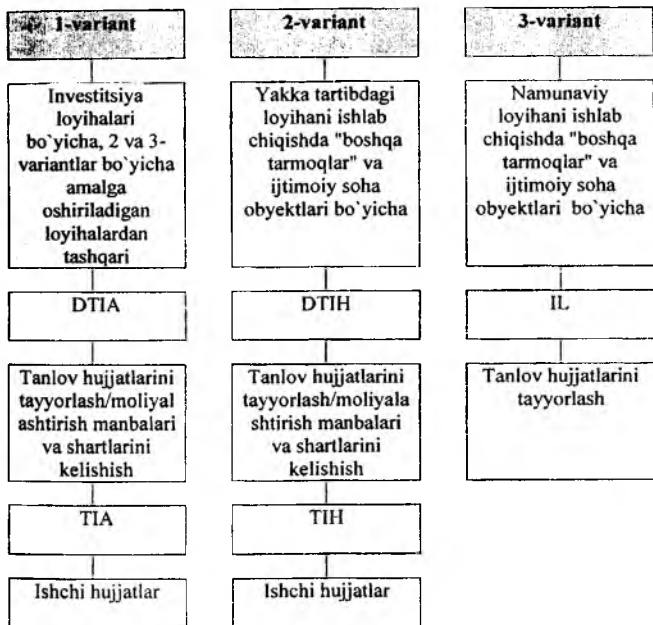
1-variant

Investitsiya loyihalari bo`yicha, 2 va 3-variantlar bo`yicha amalga oshiriladigan loyihalardan tashqari

DTIA

Tanlov hujjatlarini tayyorlash/moliyalashtirish manbalari va shartlarini kelishish

TIA

Ishchi hujjatlar

2-variant

Yakka tartibdagi loyihani ishlab chiqishda "boshqa tarmoqlar" va ijtimoiy soha obyektlari bo'yicha

DTIH

Tanlov hujjatlarini tayyorlash/moliyalashtirish manbalari va shartlarini kelishish

TIH

Ishchi hujjatlar

3-variant

Namunaviy loyihani ishlab chiqishda "boshqa tarmoqlar" va ijtimoiy soha obyektlari bo`yicha

IL

Tanlov hujjatlarini tayyorlash